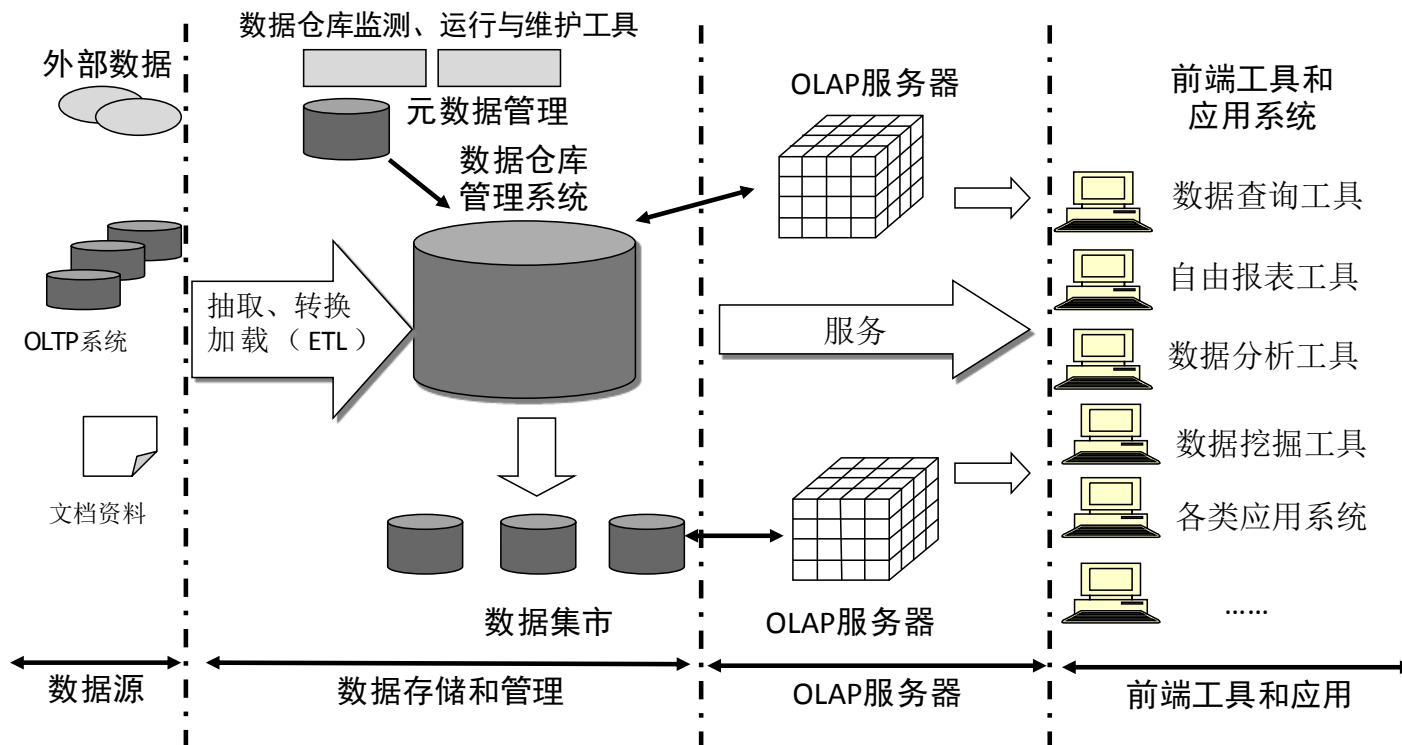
外部数据

OLTP系统

文档资料

数据仓库监测、运行与维护工具

元数据管理

数据仓库
管理系统

抽取、转换
加载（ETL）

数据集市

OLAP服务器

服务

OLAP服务器

前端工具和
应用系统

数据查询工具

自由报表工具

数据分析工具

数据挖掘工具

各类应用系统

……

数据源

数据存储和管理

OLAP服务器

前端工具和应用